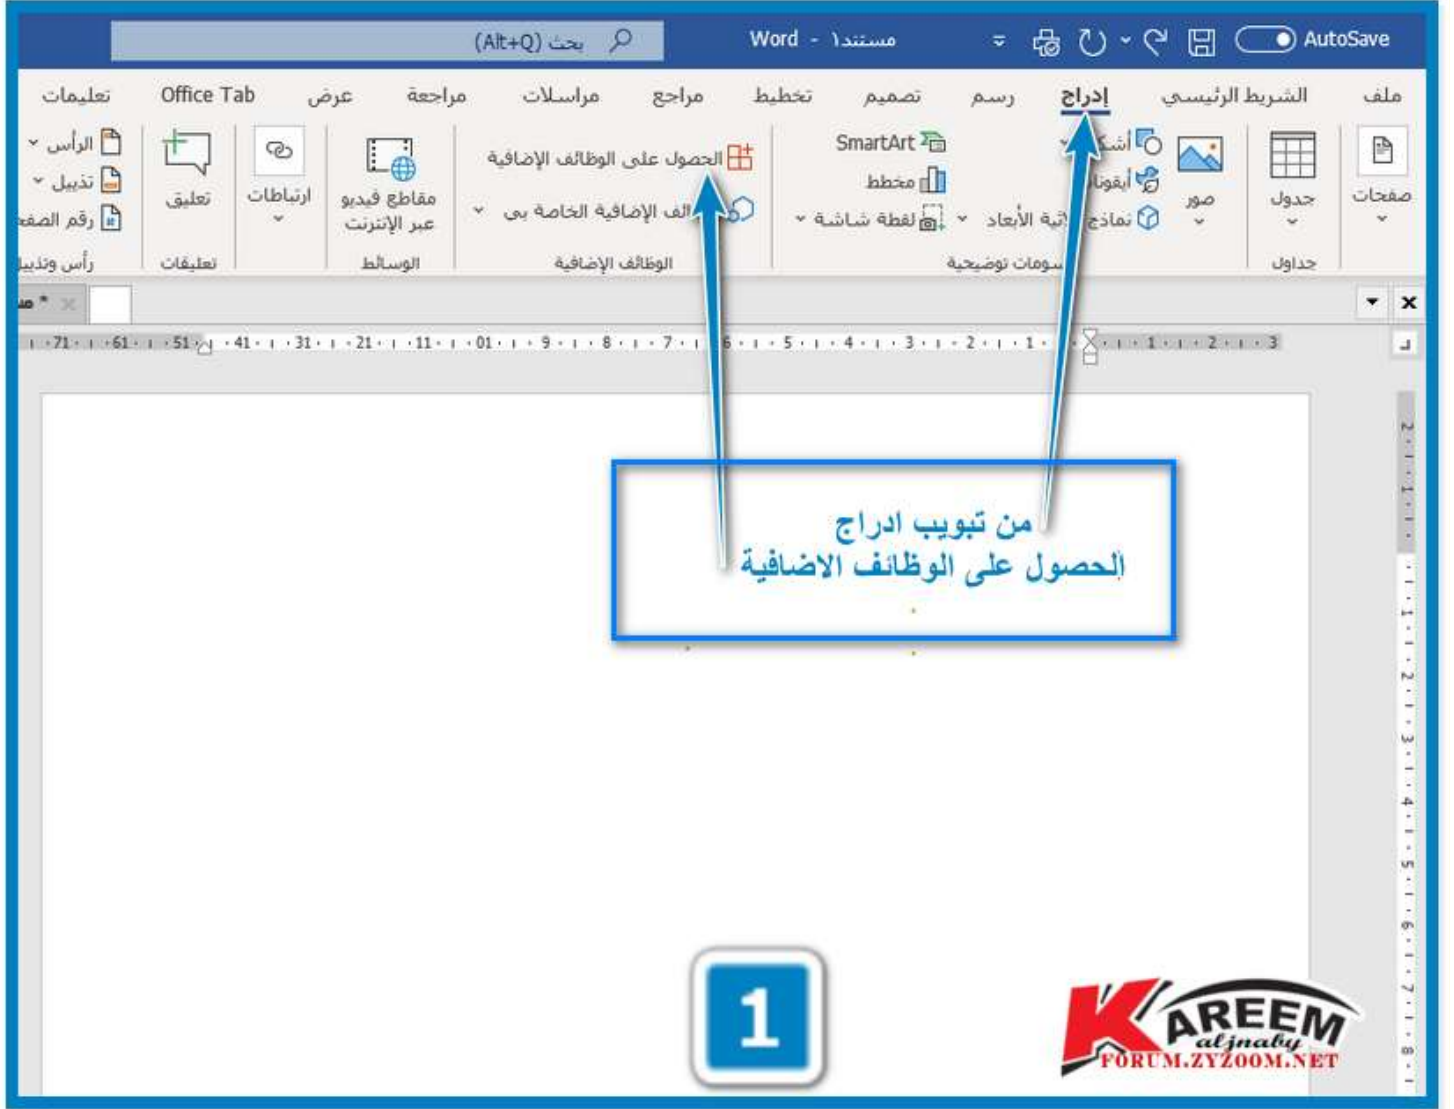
(Alt+Q) بحث   Word - مستند١   AutoSave

ملف   الشريط الرئيسي   إدراج   رسم   تصميم   تخطيط   مراجع   مراسلات   مراجعة   عرض   Office Tab   تعليمات

صفحات   جدول   جداول   صور   أشكال   أيقونات   نماذج ثلاثية الأبعاد   SmartArt   مخطط   لقطة شاشة   رسومات توضيحية   الحصول على الوظائف الإضافية   الوظائف الإضافية الخاصة بي   الوظائف الإضافية   مقاطع فيديو عبر الإنترنت   الوسائط   ارتباطات   تعليق   تعليقات   الرأس   تذييل   رقم الصفحة   رأس وتذييل

3 · 2 · 1 · 1 · 2 · 3 · 4 · 5 · 6 · 7 · 8 · 9 · 10 · 11 · 12 · 13 · 14 · 15 · 16 · 17

من تبويب ادراج
ألحصول على الوظائف الاضافية

1

KAREEM
aljnaby
FORUM.ZYZOOM.NET